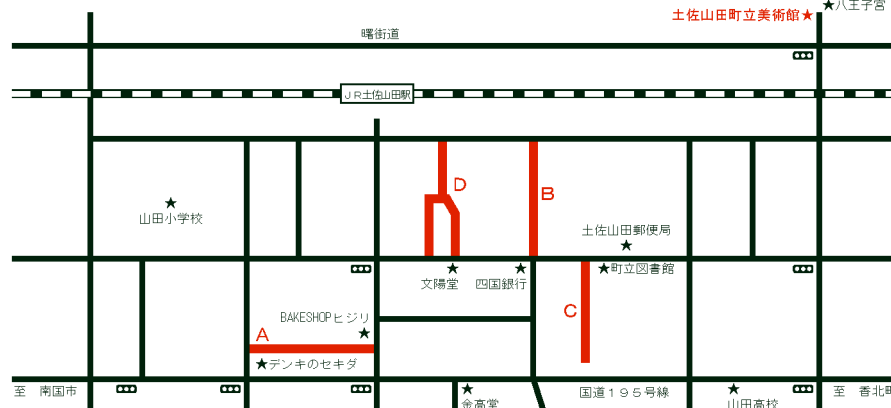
土佐山田町立美術館★
★八王子宮
曙街道
ＪＲ土佐山田駅
D
B
★
山田小学校
土佐山田郵便局
★
★
文陽堂
★
四国銀行
★町立図書館
C
BAKESHOPヒジリ
★
A
★デンキのセキダ
至　南国市
★
金高堂
国道１９５号線
★
山田高校
至　香北町